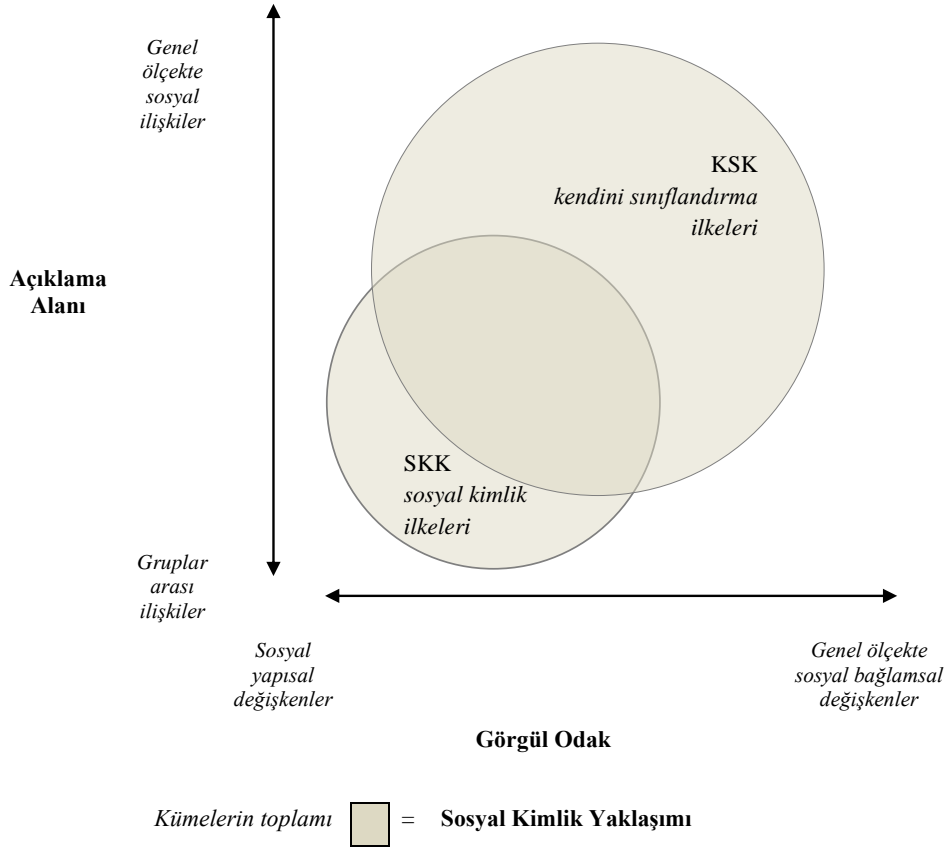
Genel ölçekte sosyal ilişkiler

Açıklama Alanı

Gruplar arası ilişkiler

KSK
kendini sınıflandırma ilkeleri

SKK
sosyal kimlik ilkeleri

Sosyal yapısal değişkenler

Genel ölçekte sosyal bağlamsal değişkenler

Görgül Odak

Kümelerin toplamı = Sosyal Kimlik Yaklaşımı